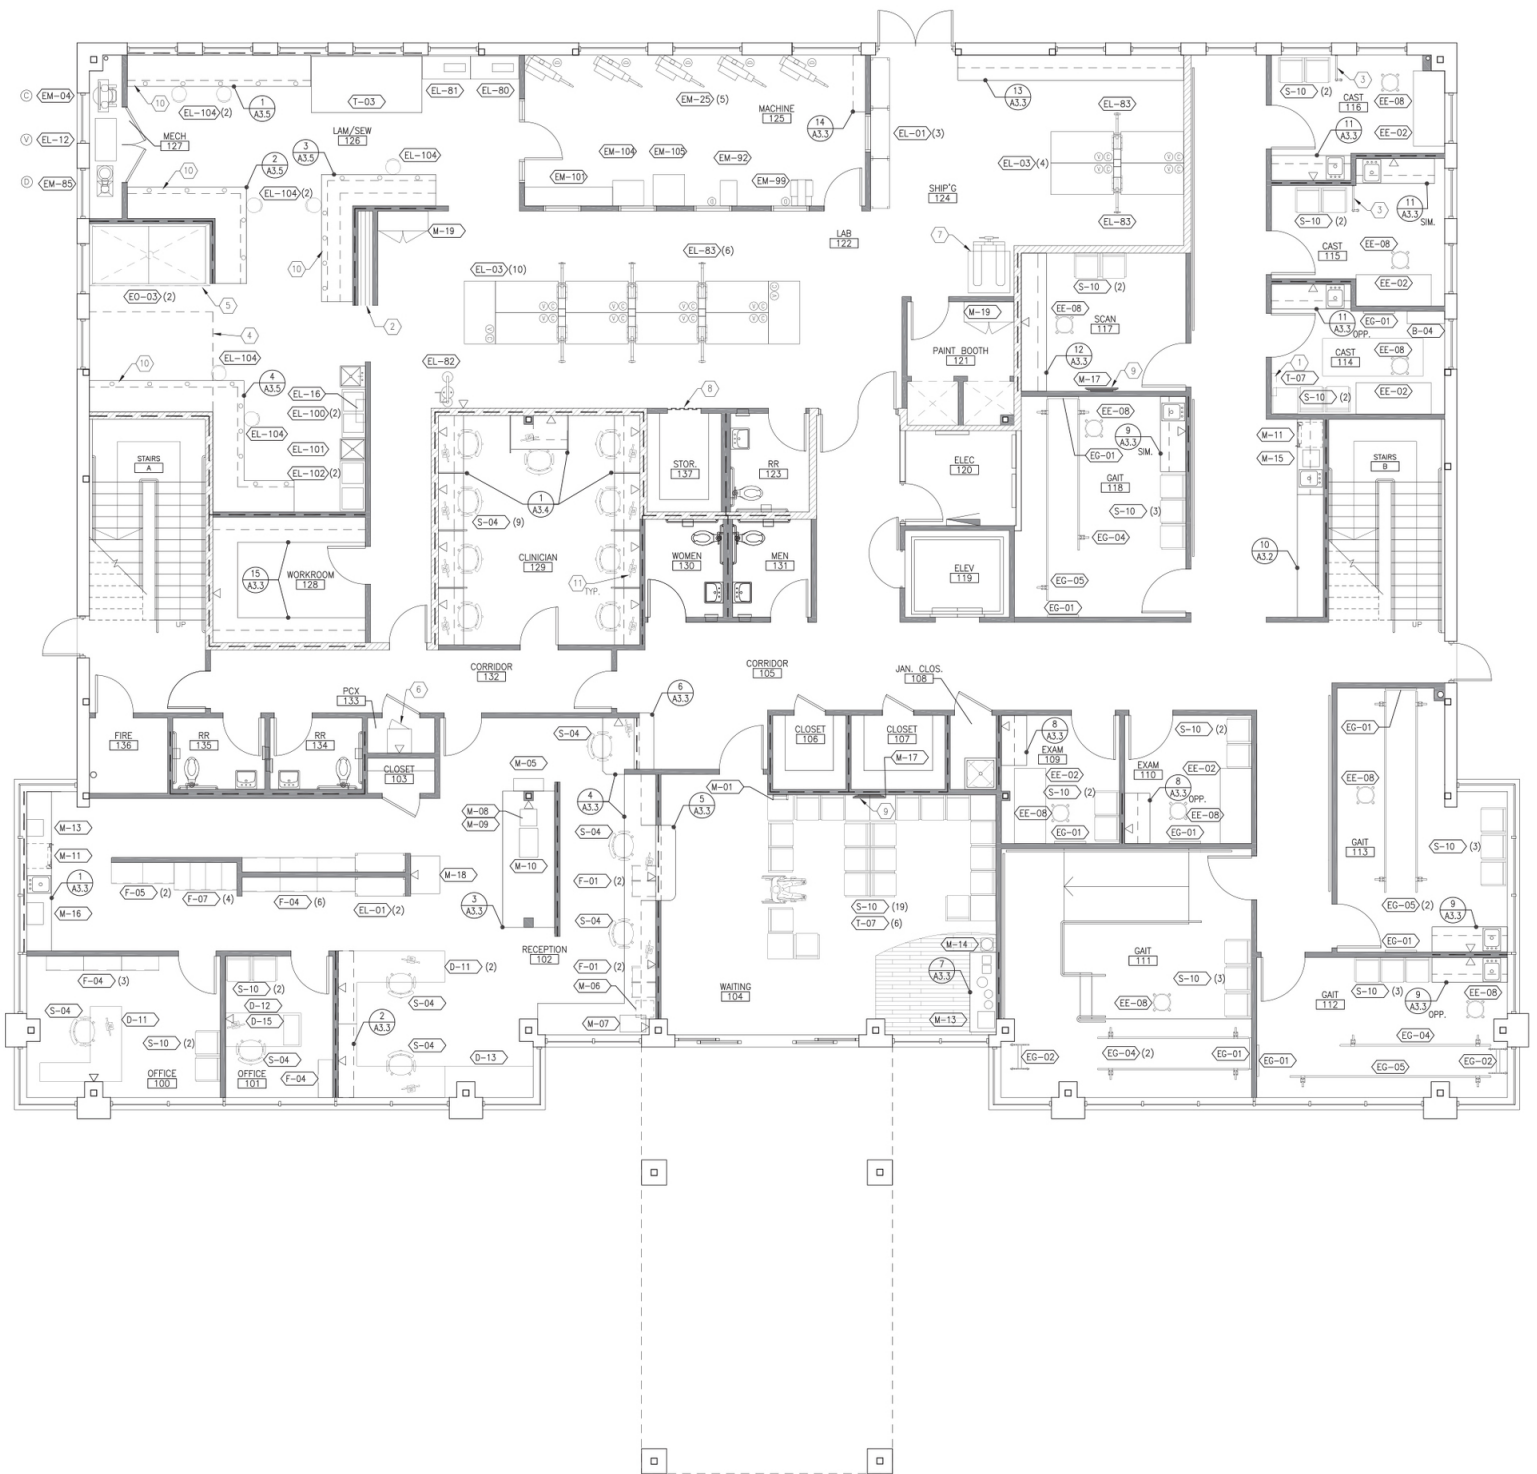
EM-04
EL-12
EM-85
10
EL-104 (2)
1 A3.5
T-03
EL-81
EL-80
EM-25 (5)
MACHINE 125
14 A3.3
EL-01 (3)
13 A3.3
3
S-10 (2)
CAST 116
EE-08
MECH 127
LAM/SEW 126
2 A3.5
3 A3.5
EL-104
EM-104
EM-105
EM-92
EM-101
EM-99
EL-83
EL-03 (4)
SHIP'G 124
11 A3.3
EE-02
10
EL-104 (2)
M-19
LAB 122
EL-83
S-10
3
11 A3.3 SIM.
EO-03 (2)
5
10
2
EL-83 (6)
EL-03 (10)
7
CAST 115
EE-08
EE-02
4
M-19
S-10 (2)
EE-08
SCAN 117
11 A3.3 OPP.
EB-01
B-04
EL-104
EL-82
PAINT BOOTH 121
12 A3.3
CAST 114
EE-08
10
4 A3.5
EL-16
EL-100 (2)
M-17
9
1
T-07
S-10 (2)
EE-02
8
EE-08
EL-104
EL-101
EL-102 (2)
STOR. 137
RR 123
ELEC 120
9 A3.3 SIM.
EG-01
M-11
M-15
STAIRS A
1 A3.4
GAIT 118
STAIRS B
S-04 (9)
S-10 (3)
CLINICIAN 129
WOMEN 130
MEN 131
EG-04
10 A3.2
15 A3.3
WORKROOM 128
11 TYP.
ELEV 119
EG-05
EG-01
UP
UP
CORRIDOR 132
CORRIDOR 105
JAN. CLOS. 108
PCX 133
6
6 A3.3
FIRE 136
RR 135
RR 134
CLOSET 103
S-04
CLOSET 106
CLOSET 107
M-17
8 A3.3
EXAM 109
EE-02
S-10 (2)
S-10 (2)
EXAM 110
EE-02
8 A3.3 OPP.
EE-08
EG-01
EE-08
EG-01
M-05
M-01
4 A3.3
5 A3.3
9
EE-08
EG-01
M-13
M-08
M-09
S-04
M-11
1 A3.3
M-10
F-01 (2)
M-18
F-05 (2)
F-07 (4)
F-04 (6)
EL-01 (2)
3 A3.3
S-04
S-10 (19)
T-07 (6)
GAIT 111
S-10 (3)
GAIT 113
S-10 (3)
EG-05 (2)
9 A3.3
EG-01
F-04 (3)
RECEPTION 102
F-01 (2)
M-14
7 A3.3
S-10 (3)
S-10 (2)
D-11 (2)
M-06
WAITING 104
S-10
9 A3.3 OPP.
EE-08
S-04
S-10 (2)
D-11
D-12
D-15
S-04
2 A3.3
S-04
EE-08
GAIT 112
S-10 (2)
S-04
M-07
M-13
EG-04
OFFICE 100
OFFICE 101
F-04
D-13
EG-02
EG-04 (2)
EG-01
EG-01
EG-05
EG-02